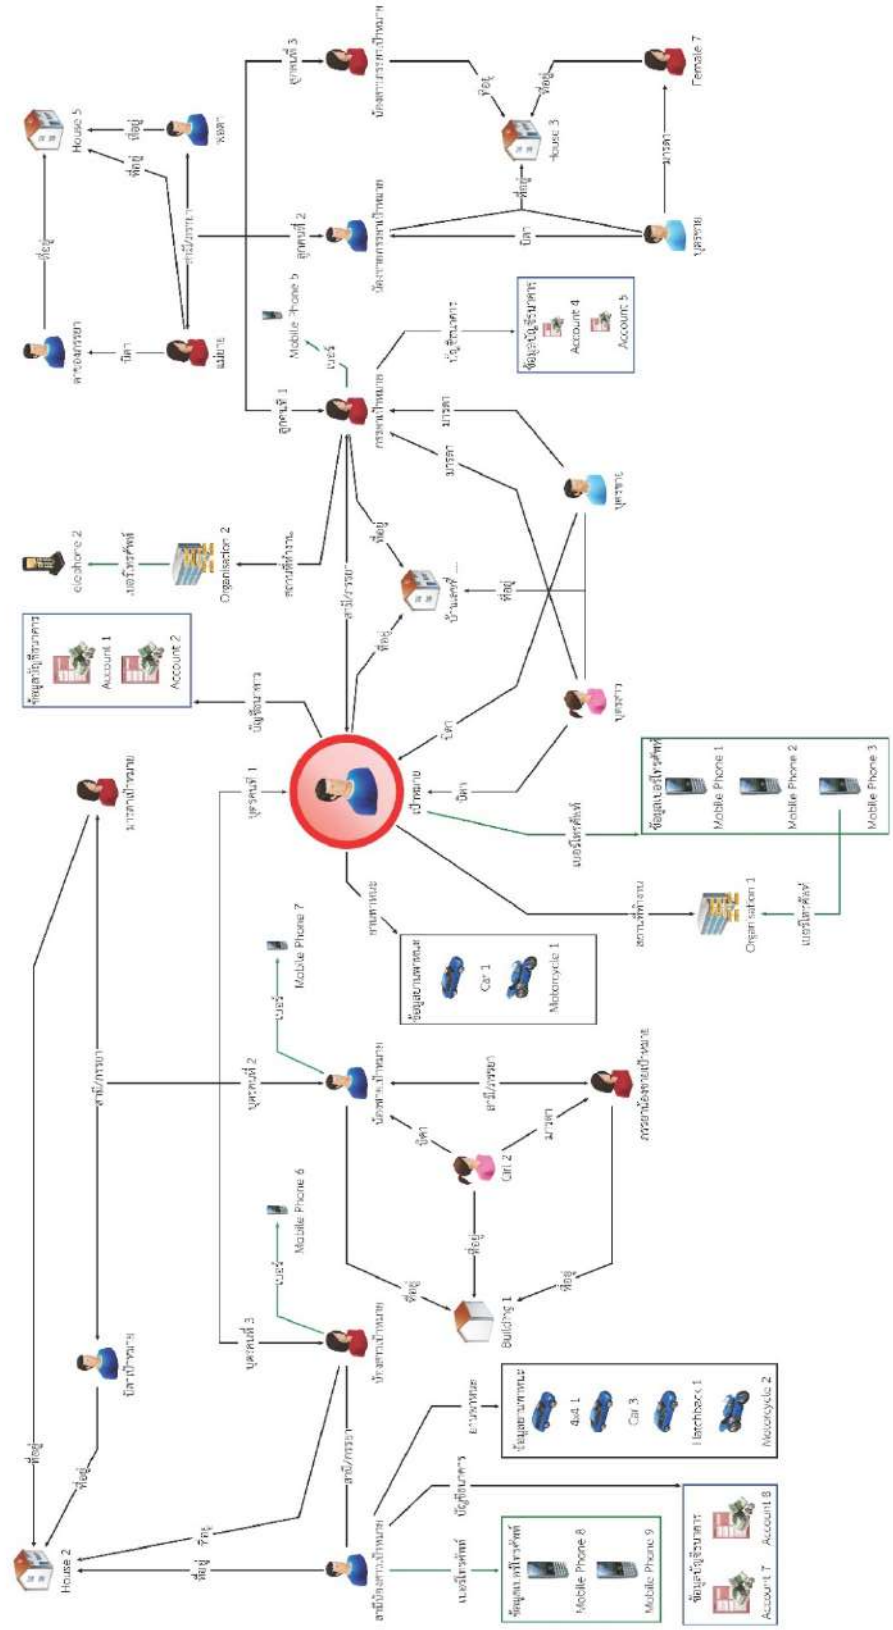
House 5
ที่อยู่
ที่อยู่
ที่อยู่
พ่อ
พ่อของภรรยา
บิดา
แม่ยาย
สามี/ภรรยา
Mobile Phone 5
เบอร์
ลูกคนที่ 1
ลูกคนที่ 2
ลูกคนที่ 3
น้องสาวภรรยาเป้าหมาย
น้องชายภรรยาเป้าหมาย
ภรรยาเป้าหมาย
บัญชีธนาคาร
ข้อมูลบัญชีธนาคาร
Account 4
Account 5
ที่อยู่
ที่อยู่
House 3
บิดา
มารดา
บุตรชาย
Female 7
Telephone 2
เบอร์โทรศัพท์
Organisation 2
สถานที่ทำงาน
ข้อมูลบัญชีธนาคาร
Account 1
Account 2
บัญชีธนาคาร
สามี/ภรรยา
ที่อยู่
บ้านเลขที่ ...
ที่อยู่
มารดา
มารดา
บุตรชาย
บุตรสาว
บิดา
บิดา
เป้าหมาย
บุตรคนที่ 1
ข้อมูลเบอร์โทรศัพท์
Mobile Phone 1
Mobile Phone 2
Mobile Phone 3
เบอร์โทรศัพท์
Organisation 1
สถานที่ทำงาน
เบอร์โทรศัพท์
ยานพาหนะ
ข้อมูลยานพาหนะ
Car 1
Motorcycle 1
Mobile Phone 7
เบอร์
บุตรคนที่ 2
น้องชายเป้าหมาย
สามี/ภรรยา
ภรรยาน้องชายเป้าหมาย
บิดา
มารดา
Girl 2
ที่อยู่
ที่อยู่
ที่อยู่
Building 1
Mobile Phone 6
เบอร์
บุตรคนที่ 3
น้องสาวเป้าหมาย
มารดาเป้าหมาย
สามี/ภรรยา
บิดาเป้าหมาย
ที่อยู่
ที่อยู่
House 2
ที่อยู่
ที่อยู่
สามีน้องสาวเป้าหมาย
สามี/ภรรยา
ยานพาหนะ
ข้อมูลยานพาหนะ
4x4 1
Car 3
Hatchback 1
Motorcycle 2
บัญชีธนาคาร
เบอร์โทรศัพท์
ข้อมูลเบอร์โทรศัพท์
Mobile Phone 8
Mobile Phone 9
ข้อมูลบัญชีธนาคาร
Account 7
Account 8